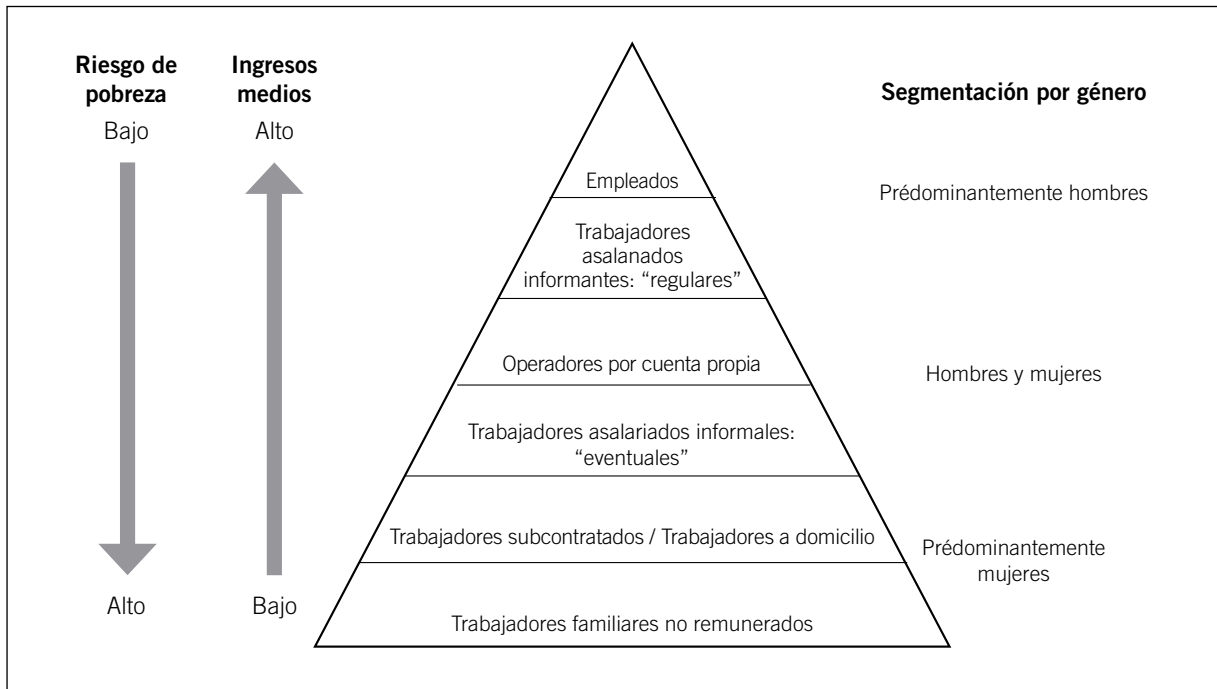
Riesgo de pobreza
Bajo

Alto

Ingresos medios
Alto

Bajo

Empleados

Trabajadores asalanados informantes: "regulares"

Operadores por cuenta propia

Trabajadores asalariados informales: "eventuales"

Trabajadores subcontratados / Trabajadores a domicilio

Trabajadores familiares no remunerados

Segmentación por género

Prédominantemente hombres

Hombres y mujeres

Prédominantemente mujeres